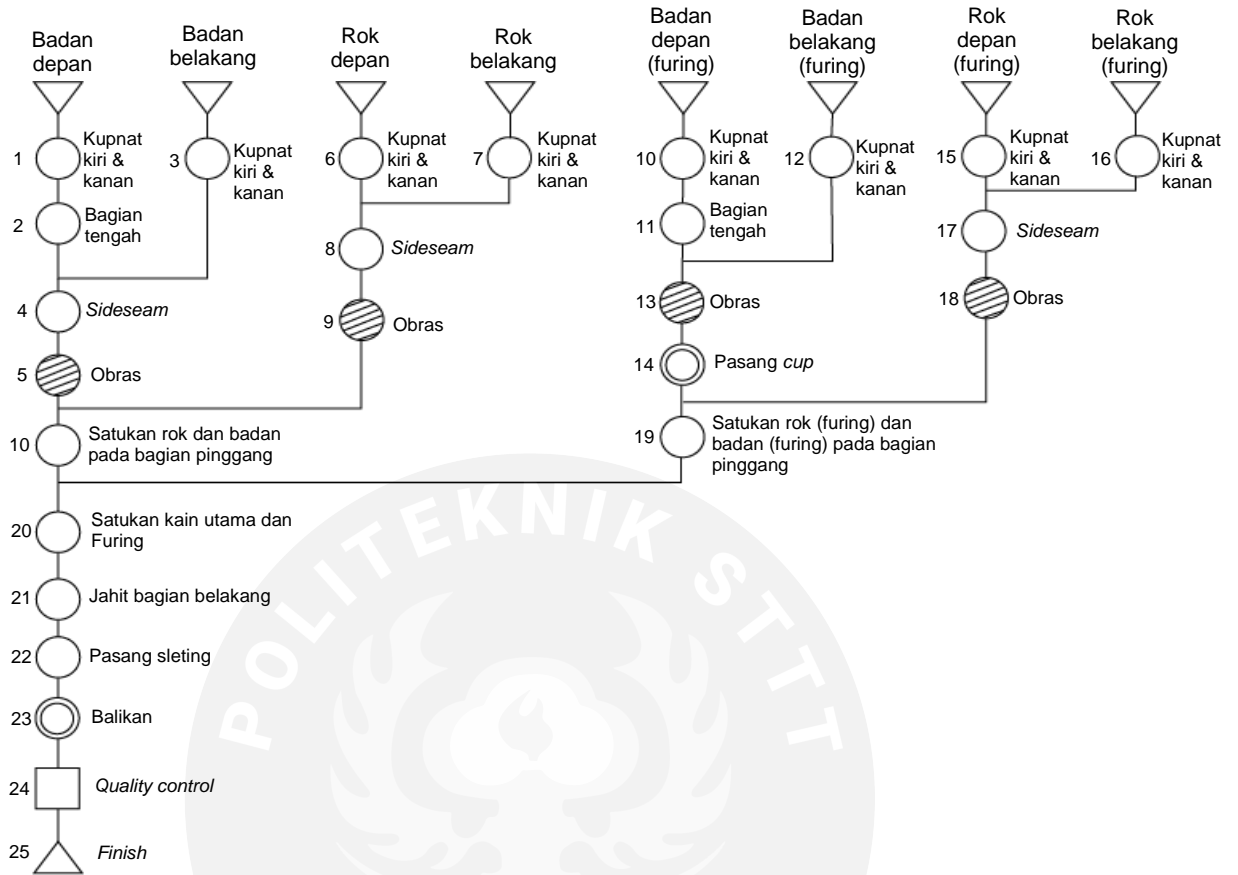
Badan depan

Badan belakang

Rok depan

Rok belakang

Badan depan (furing)

Badan belakang (furing)

Rok depan (furing)

Rok belakang (furing)

1 Kupnat kiri & kanan

2 Bagian tengah

3 Kupnat kiri & kanan

4 *Sideseam*

5 Obras

6 Kupnat kiri & kanan

7 Kupnat kiri & kanan

8 *Sideseam*

9 Obras

10 Satukan rok dan badan pada bagian pinggang

10 Kupnat kiri & kanan

11 Bagian tengah

12 Kupnat kiri & kanan

13 Obras

14 Pasang *cup*

15 Kupnat kiri & kanan

16 Kupnat kiri & kanan

17 *Sideseam*

18 Obras

19 Satukan rok (furing) dan badan (furing) pada bagian pinggang

20 Satukan kain utama dan Furing

21 Jahit bagian belakang

22 Pasang sleting

23 Balikan

24 *Quality control*

25 *Finish*

POLITEKNIK STTT